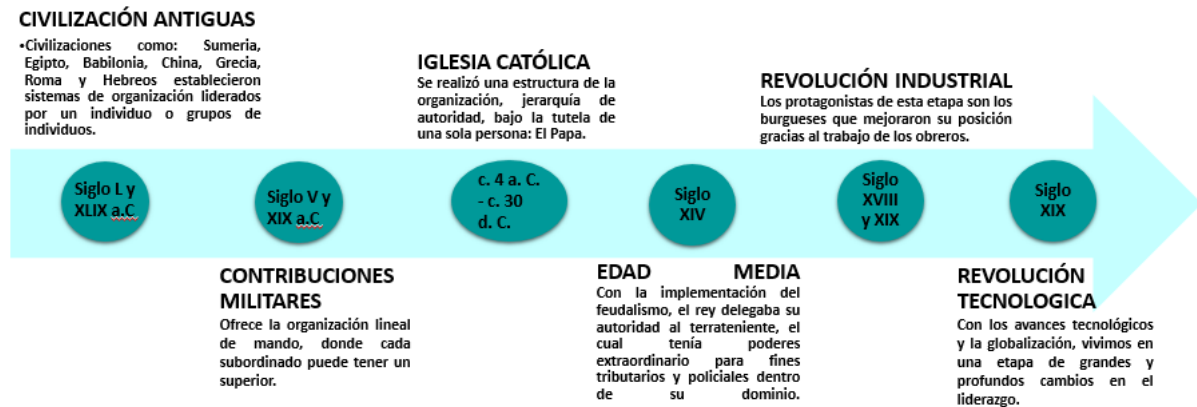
CIVILIZACIÓN ANTIGUAS

•Civilizaciones como: Sumeria, Egipto, Babilonia, China, Grecia, Roma y Hebreos establecieron sistemas de organización liderados por un individuo o grupos de individuos.

IGLESIA CATÓLICA

Se realizó una estructura de la organización, jerarquía de autoridad, bajo la tutela de una sola persona: El Papa.

REVOLUCIÓN INDUSTRIAL

Los protagonistas de esta etapa son los burgueses que mejoraron su posición gracias al trabajo de los obreros.

Siglo L y XLIX a.C

Siglo V y XIX a.C

c. 4 a. C. - c. 30 d. C.

Siglo XIV

Siglo XVIII y XIX

Siglo XIX

CONTRIBUCIONES MILITARES

Ofrece la organización lineal de mando, donde cada subordinado puede tener un superior.

EDAD MEDIA

Con la implementación del feudalismo, el rey delegaba su autoridad al terrateniente, el cual tenía poderes extraordinario para fines tributarios y policiales dentro de su dominio.

REVOLUCIÓN TECNOLOGICA

Con los avances tecnológicos y la globalización, vivimos en una etapa de grandes y profundos cambios en el liderazgo.